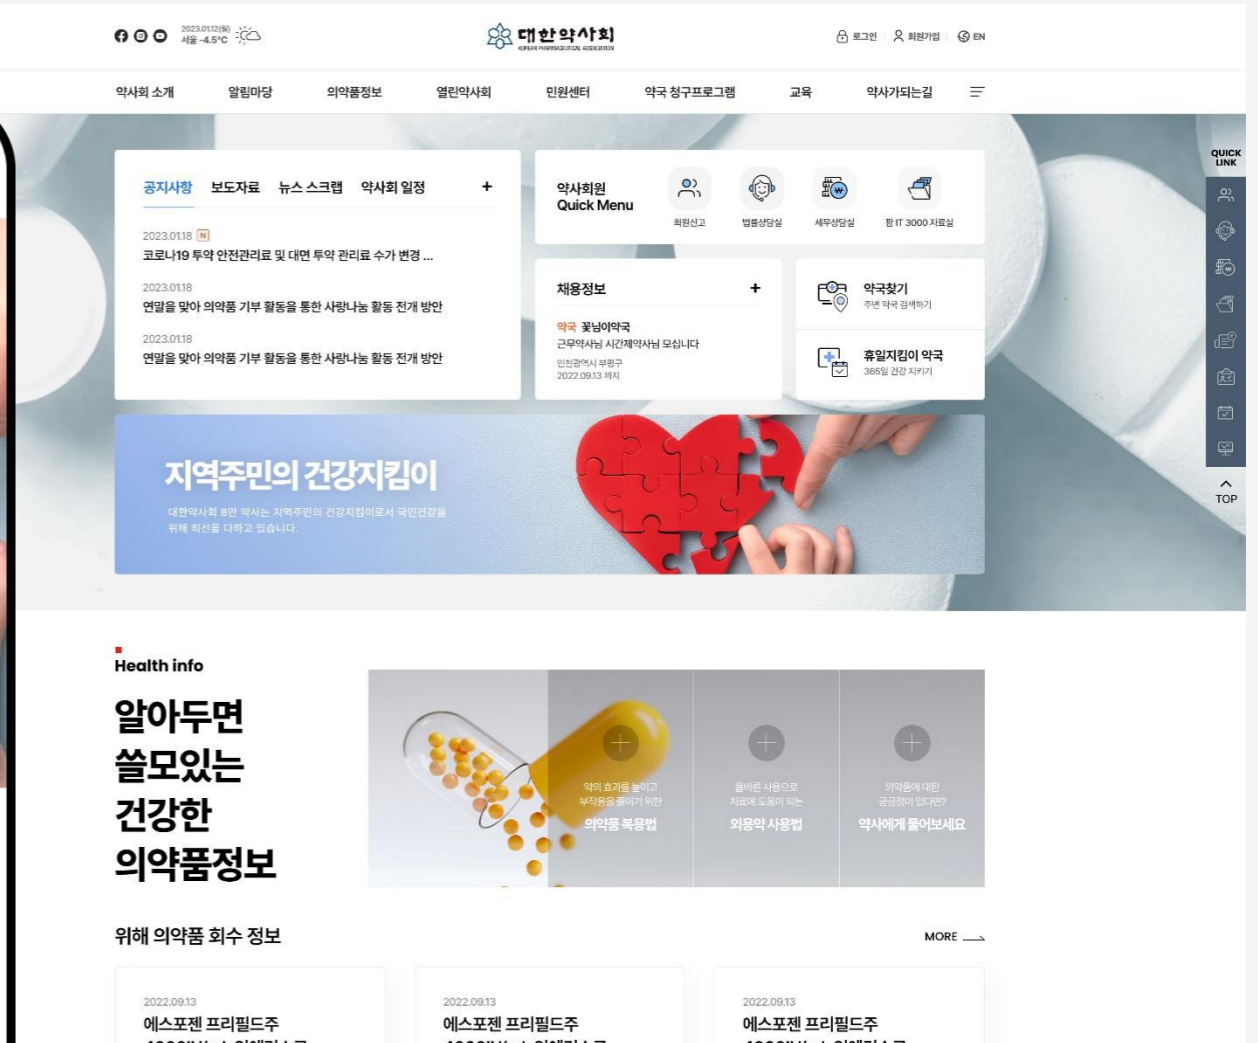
2023.01.12(목) 서울 -4.5°C

대한약사회
KOREAN PHARMACEUTICAL ASSOCIATION

로그인 회원가입 EN

약사회 소개 알림마당 의약품정보 열린약사회 민원센터 약국 청구프로그램 교육 약사가되는길

QUICK LINK

공지사항 보도자료 뉴스 스크랩 약사회 일정 +

2023.01.18 N
코로나19 투약 안전관리료 및 대면 투약 관리료 수가 변경 ...

2023.01.18
연말을 맞아 의약품 기부 활동을 통한 사랑나눔 활동 전개 방안

2023.01.18
연말을 맞아 의약품 기부 활동을 통한 사랑나눔 활동 전개 방안

약사회원 Quick Menu
회원신고 법률상담실 세무상담실 팜 IT 3000 자료실

채용정보 +
약국 꽃님이약국
근무약사님 시간제약사님 모십니다
인천광역시 부평구
2022.09.13 까지

약국찾기
주변 약국 검색하기

휴일지킴이 약국
365일 건강 지키기

TOP

지역주민의 건강지킴이
대한약사회 8만 약사는 지역주민의 건강지킴이로서 국민건강을 위해 최선을 다하고 있습니다.

Health info
알아두면 쓸모있는 건강한 의약품정보

약의 효과를 높이고 부작용을 줄이기 위한
의약품 복용법

올바른 사용으로 치료에 도움이 되는
외용약 사용법

의약품에 대한 궁금점이 있다면?
약사에게 물어보세요

위해 의약품 회수 정보
MORE

2022.09.13
에스포젠 프리필드주

2022.09.13
에스포젠 프리필드주

2022.09.13
에스포젠 프리필드주